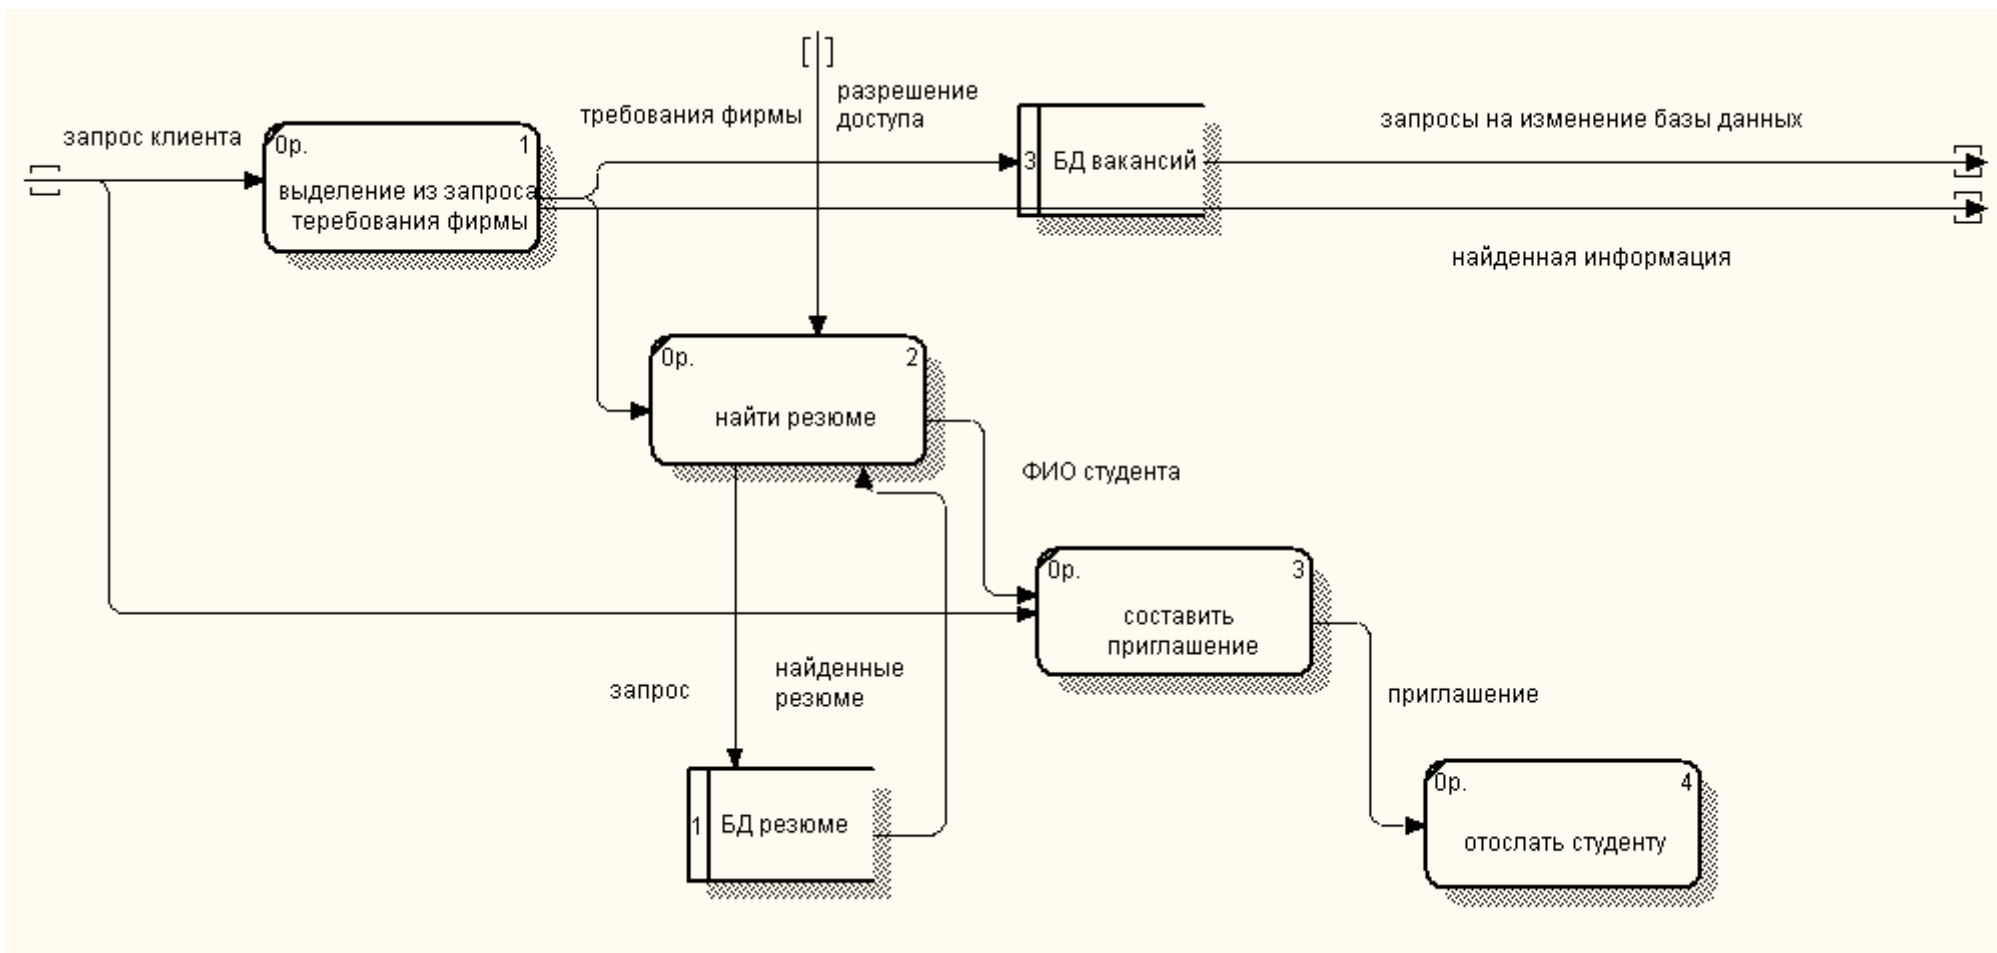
запрос клиента

0р. 1
выделение из запроса теребования фирмы

требования фирмы

разрешение доступа

3 БД вакансий

запросы на изменение базы данных

найденная информация

0р. 2
найти резюме

ФИО студента

0р. 3
составить приглашение

запрос

найденные резюме

1 БД резюме

приглашение

0р. 4
отослать студенту